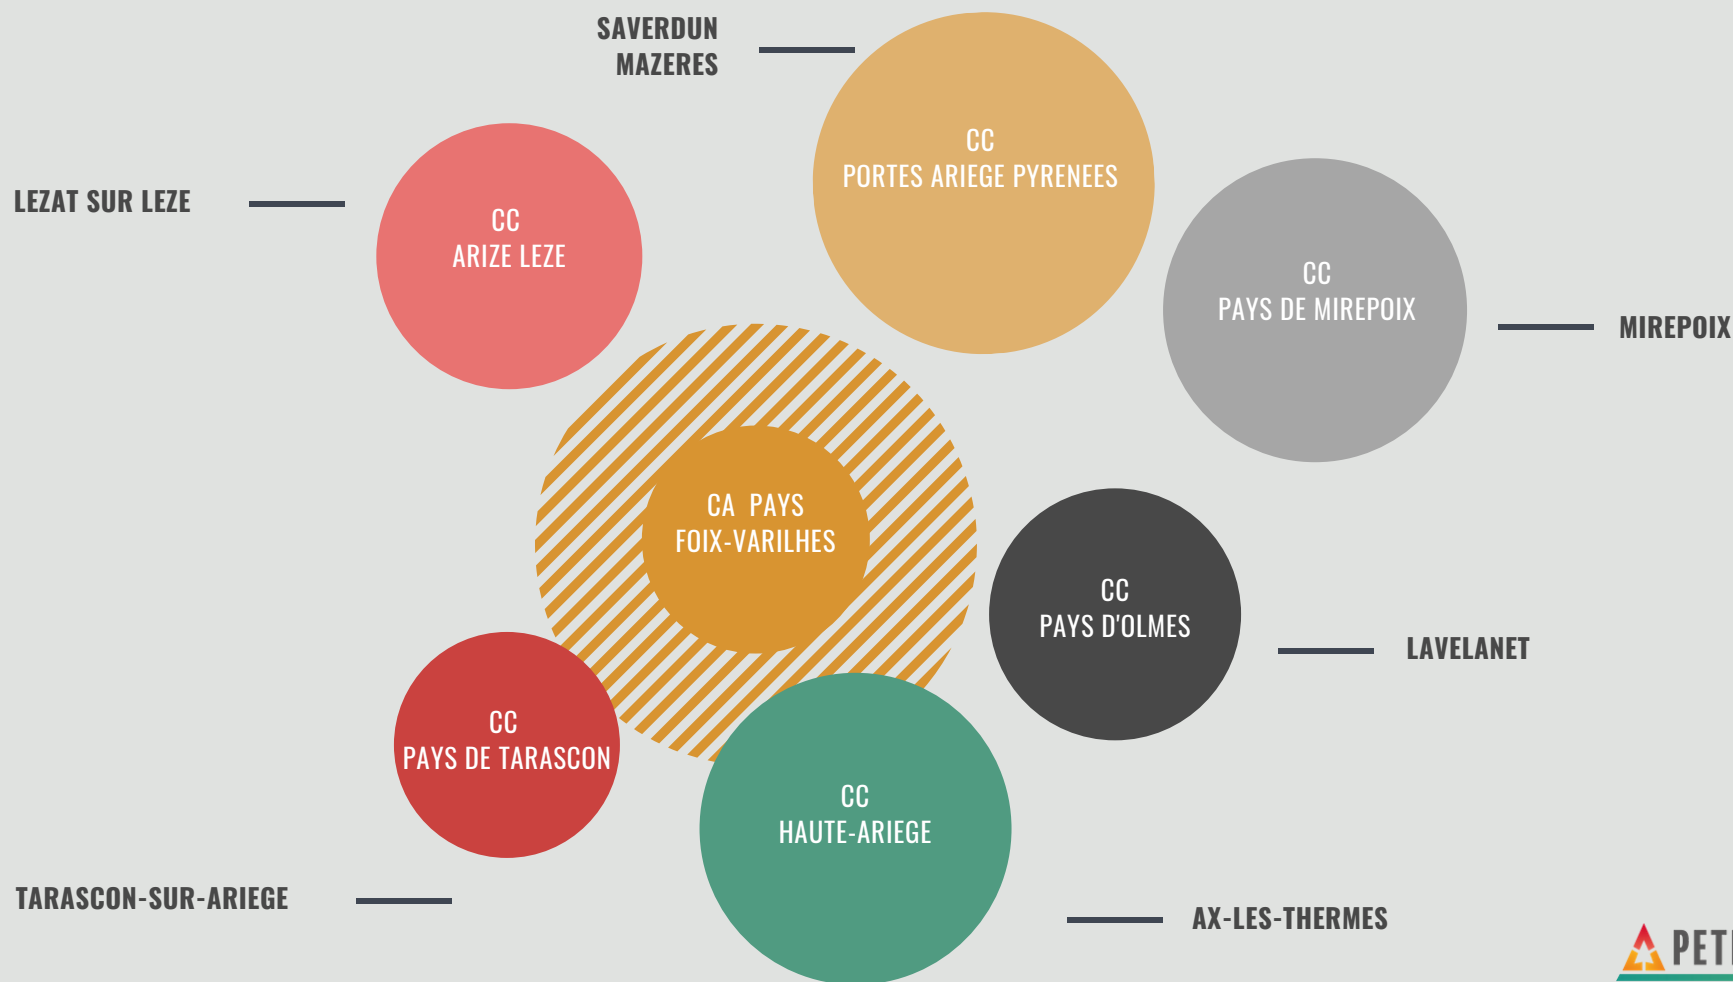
SAVERDUN
MAZERES

CC
PORTES ARIEGE PYRENEES

LEZAT SUR LEZE

CC
ARIZE LEZE

CC
PAYS DE MIREPOIX

MIREPOIX

CA PAYS
FOIX-VARILHES

CC
PAYS D'OLMES

LAVELANET

CC
PAYS DE TARASCON

CC
HAUTE-ARIEGE

TARASCON-SUR-ARIEGE

AX-LES-THERMES

PET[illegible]